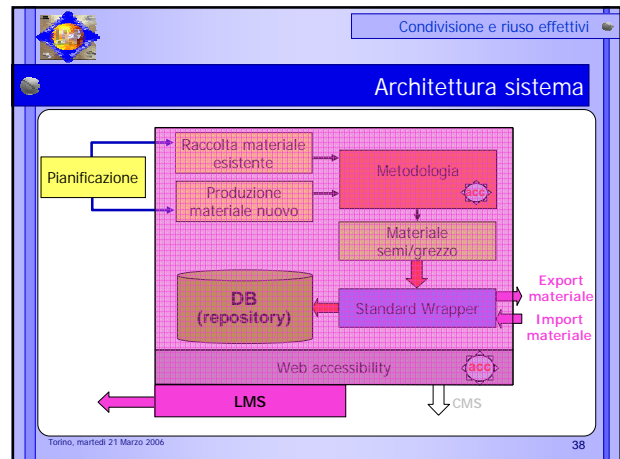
Condivisione e riuso effettivi

Architettura sistema

Pianificazione

Raccolta materiale esistente

Produzione materiale nuovo

Metodologia

acc

Materiale semi/grezzo

DB (repository)

Standard Wrapper

Export materiale

Import materiale

Web accessibility

acc

LMS

CMS

Torino, martedì 21 Marzo 2006

38